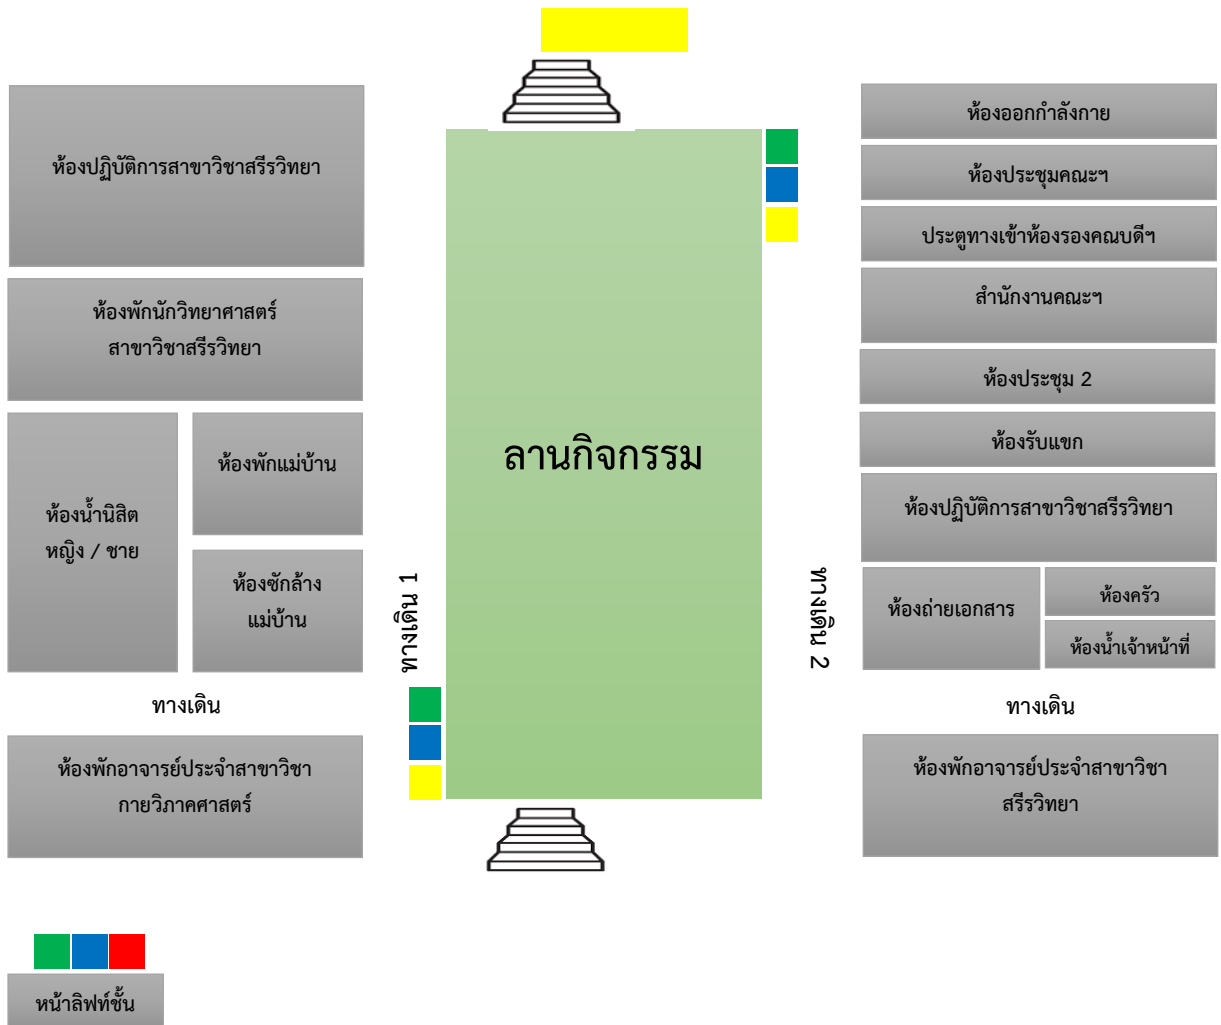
ห้องปฏิบัติการสาขาวิชาสรีรวิทยา

ห้องพักนักวิทยาศาสตร์ สาขาวิชาสรีรวิทยา

ห้องน้ำนิสิต หญิง / ชาย

ห้องพักแม่บ้าน

ห้องซักล้าง แม่บ้าน

ทางเดิน

ห้องพักอาจารย์ประจำสาขาวิชา กายวิภาคศาสตร์

หน้าลิฟท์ชั้น

ทางเดิน 1

ลานกิจกรรม

ทางเดิน 2

ห้องออกกำลังกาย

ห้องประชุมคณะฯ

ประตูทางเข้าห้องรองคณบดีฯ

สำนักงานคณะฯ

ห้องประชุม 2

ห้องรับแขก

ห้องปฏิบัติการสาขาวิชาสรีรวิทยา

ห้องถ่ายเอกสาร

ห้องครัว

ห้องน้ำเจ้าหน้าที่

ทางเดิน

ห้องพักอาจารย์ประจำสาขาวิชา สรีรวิทยา